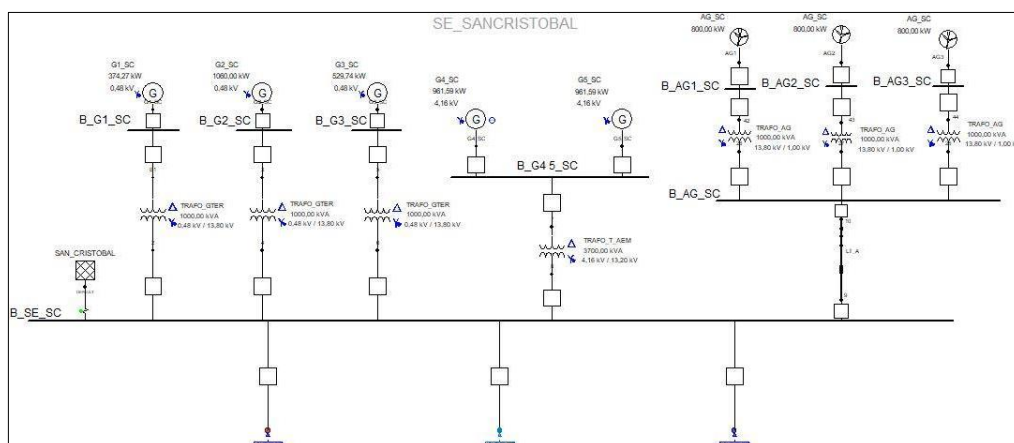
SE_SANCRISTOBAL

G1_SC
374,27 kW
0,48 kV

G2_SC
1060,00 kW
0,48 kV

G3_SC
529,74 kW
0,48 kV

G4_SC
961,59 kW
4,16 kV

G5_SC
961,59 kW
4,16 kV

AG_SC
800,00 kW

AG_SC
800,00 kW

AG_SC
800,00 kW

AG1

AG2

AG3

B_G1_SC

B_G2_SC

B_G3_SC

B_G4 5_SC

B_AG1_SC

B_AG2_SC

B_AG3_SC

TRAFO_AG
1000,00 kVA
13,80 kV / 1,00 kV

TRAFO_AG
1000,00 kVA
13,80 kV / 1,00 kV

TRAFO_AG
1000,00 kVA
13,80 kV / 1,00

B_AG_SC

TRAFO_GTER
1000,00 kVA
0,48 kV / 13,80 kV

TRAFO_GTER
1000,00 kVA
0,48 kV / 13,80 kV

TRAFO_GTER
1000,00 kVA
0,48 kV / 13,80 kV

TRAFO_T_AEM
3700,00 kVA
4,16 kV / 13,20 kV

LT_A

SAN_CRISTOBAL

B_SE_SC